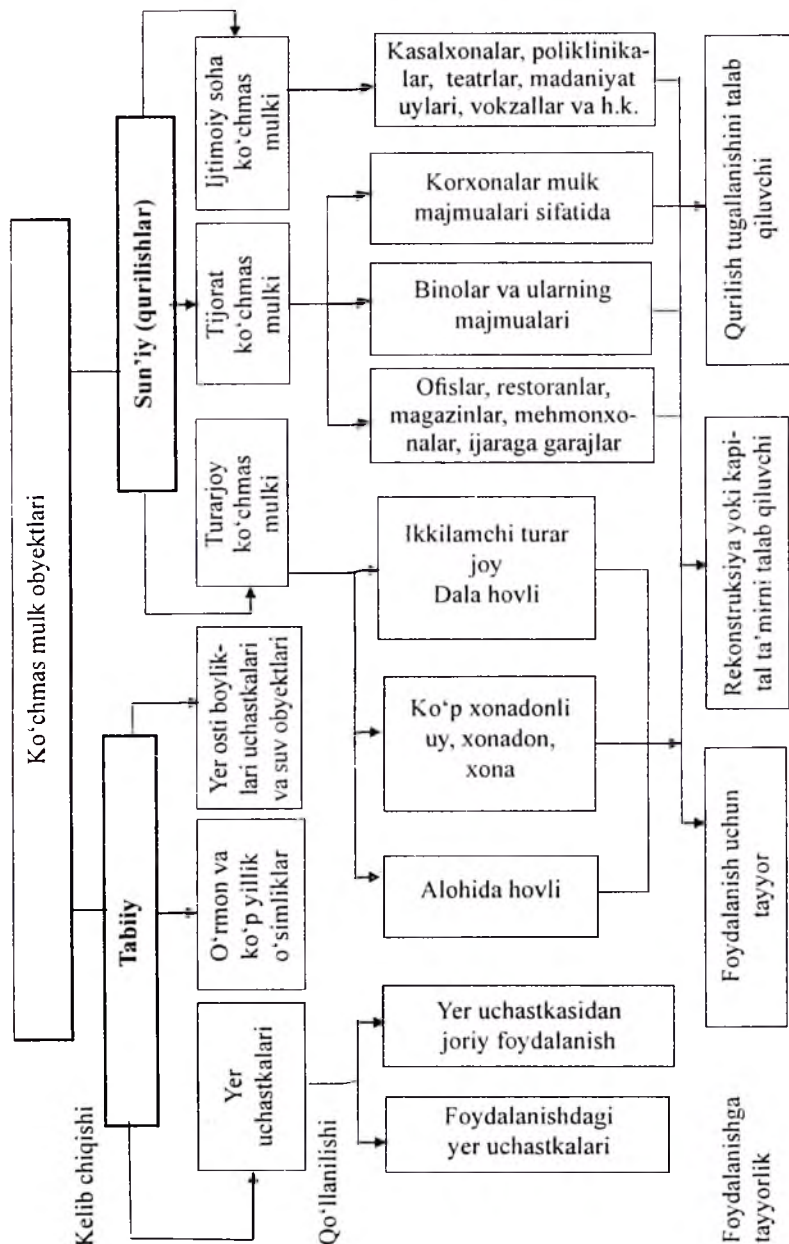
Ko‘chmas mulk obyektlari

Sun'iy (qurilishlar)

Tabiiy

Ijtimoiy soha ko‘chmas mulki

Tijorat ko‘chmas mulki

Turarjoy ko‘chmas mulki

Yer osti boyliklari uchastkalari va suv obyektlari

O‘rmon va ko‘p yillik o‘simliklar

Yer uchastkalari

Kasalxonalar, poliklinikalar, teatrlar, madaniyat uylari, vokzallar va h.k.

Korxonalar mulk majmualari sifatida

Binolar va ularning majmualari

Ofislar, restoranlar, magazinlar, mehmonxonalar, ijaraga garajlar

Ikkilamchi turar joy Dala hovli

Ko‘p xonadonli uy, xonadon, xona

Alohida hovli

Yer uchastkasidan joriy foydalanish

Foydalanishdagi yer uchastkalari

Qurilish tugallanishini talab qiluvchi

Rekonstruksiya yoki kapital ta'mirni talab qiluvchi

Foydalanish uchun tayyor

Kelib chiqishi

Qo‘llanilishi

Foydalanishga tayyorlik